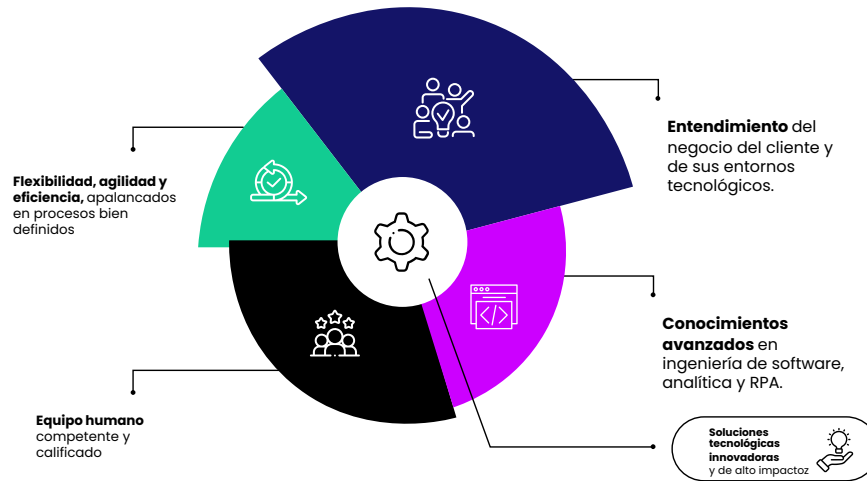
Entendimiento del negocio del cliente y de sus entornos tecnológicos.

Flexibilidad, agilidad y eficiencia, apalancados en procesos bien definidos

Conocimientos avanzados en ingeniería de software, analítica y RPA.

Equipo humano competente y calificado

Soluciones tecnológicas innovadoras y de alto impactoz